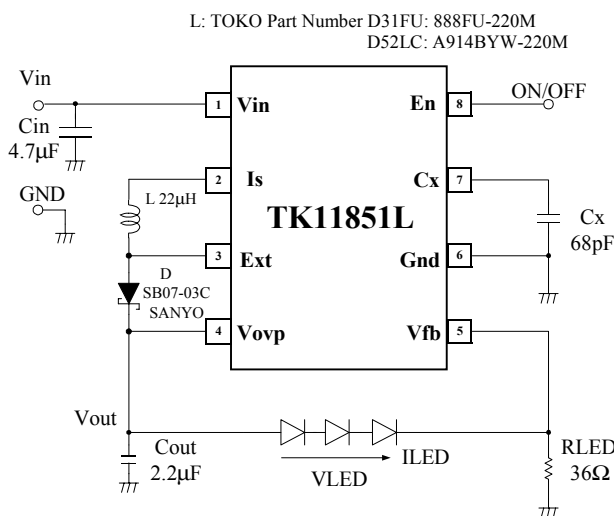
L: TOKO Part Number D31FU: 888FU-220M
D52LC: A914BYW-220M

Vin
Cin
4.7μF
GND
L 22μH
D
SB07-03C
SANYO
Vout
Cout
2.2μF

1 Vin
2 Is
3 Ext
4 Vovp
TK11851L
8 En
7 Cx
6 Gnd
5 Vfb

ON/OFF
Cx
68pF

VLED
ILED
RLED
36Ω